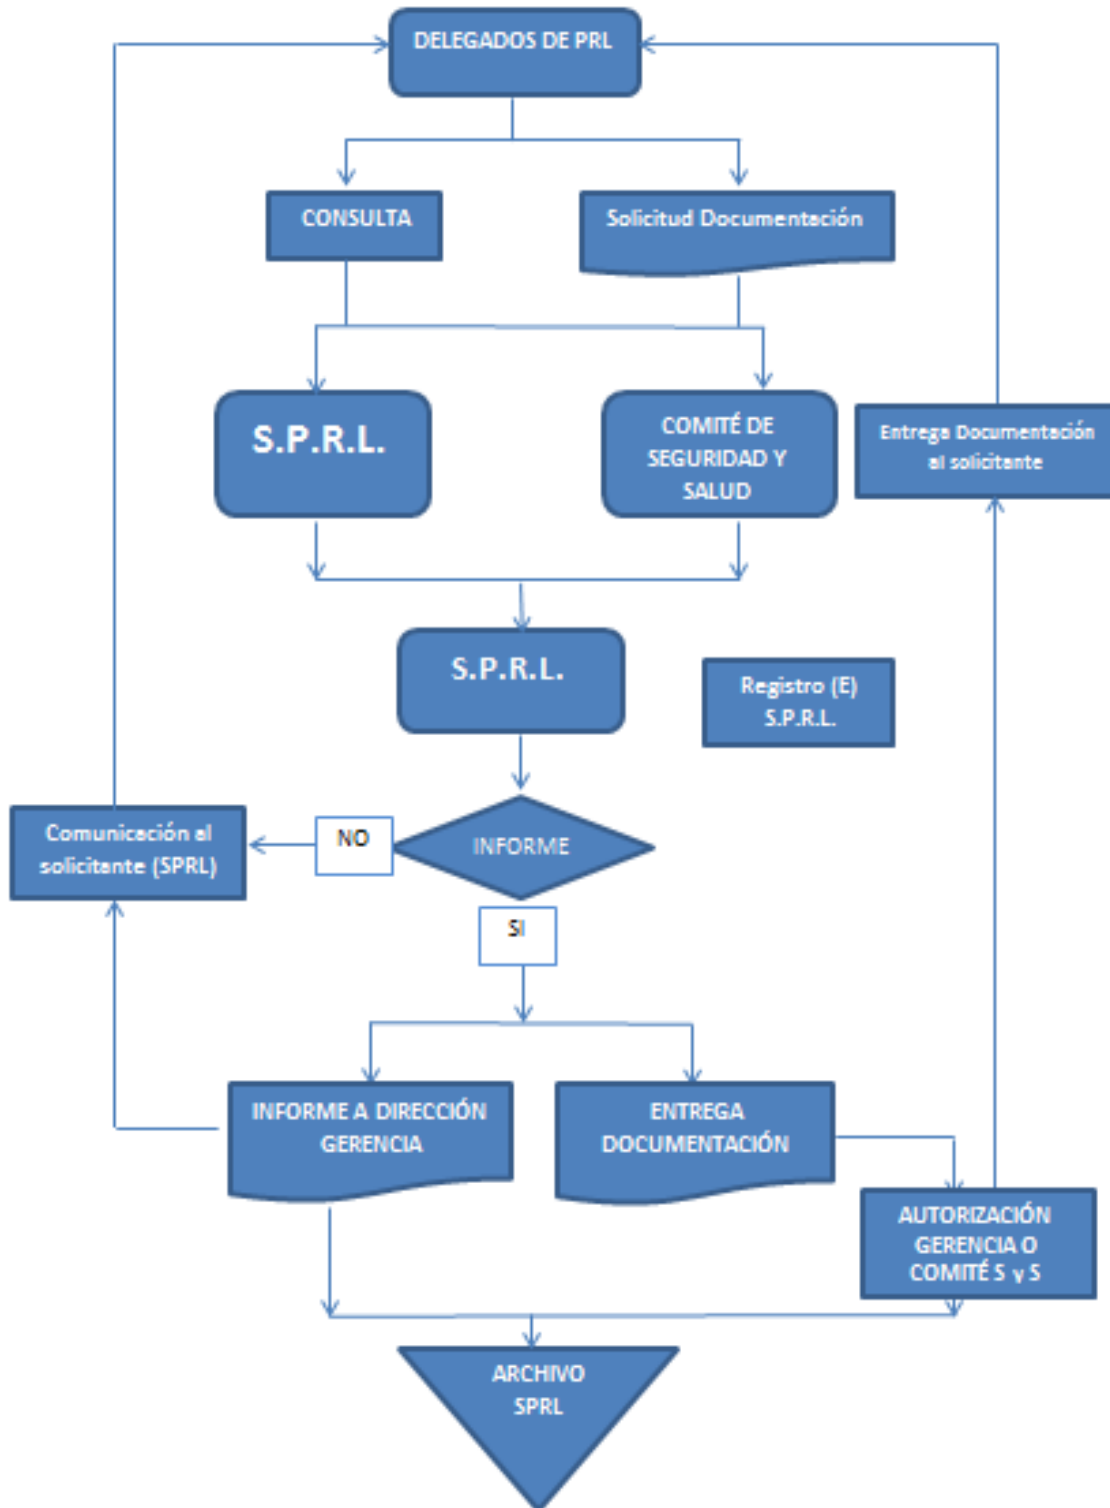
DELEGADOS DE PRL

CONSULTA

Solicitud Documentación

S.P.R.L.

COMITÉ DE SEGURIDAD Y SALUD

Entrega Documentación al solicitante

S.P.R.L.

Registro (E) S.P.R.L.

Comunicación al solicitante (SPRL)

NO

INFORME

SI

INFORME A DIRECCIÓN GERENCIA

ENTREGA DOCUMENTACIÓN

AUTORIZACIÓN GERENCIA O COMITÉ S y S

ARCHIVO SPRL